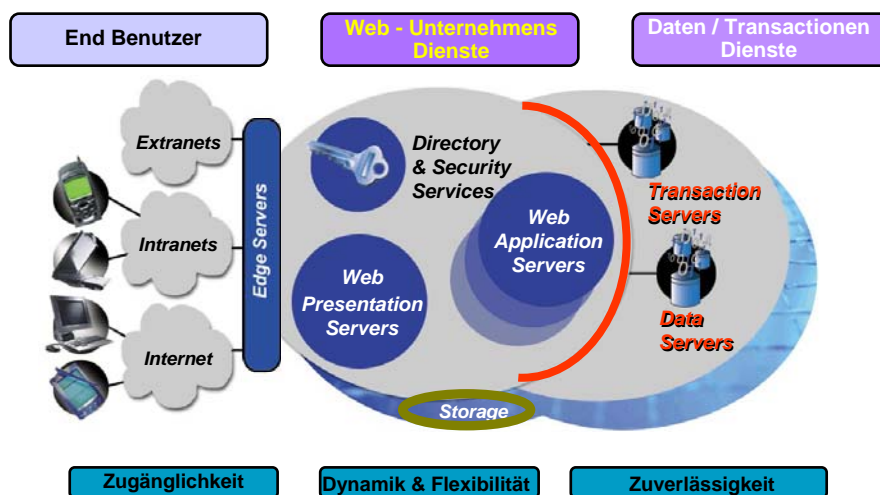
End Benutzer

Web - Unternehmens Dienste

Daten / Transactionen Dienste

Extranets

Intranets

Internet

Edge Servers

Directory & Security Services

Web Presentation Servers

Web Application Servers

Transaction Servers

Data Servers

Storage

Zugänglichkeit

Dynamik & Flexibilität

Zuverlässigkeit